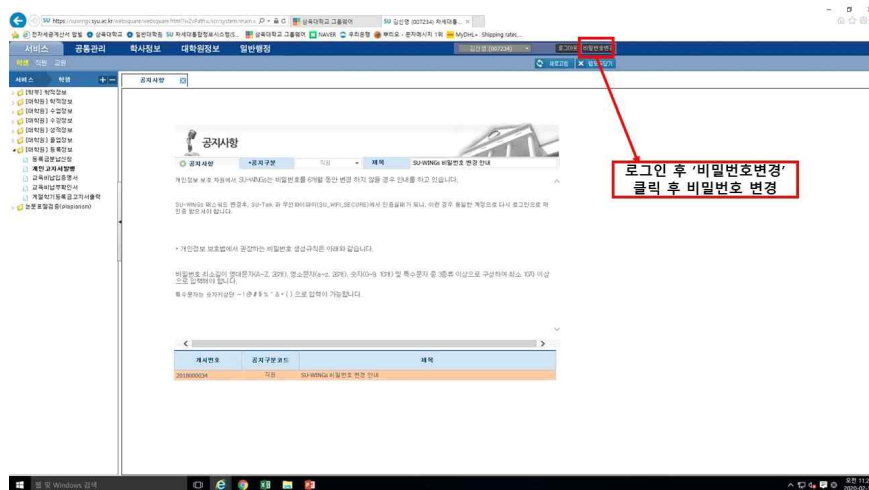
https://suwings.syu.ac.kr/websquare/websquare.html?w2xPath=/sm/system/main.x
SU 김신영 (007234) 차세대통... ×
전자세금계산서 발행 삼육대학교 일반대학원 SU 차세대통합정보시스템드... 삼육대학교 그룹웨어 NAVER 우리은행 뿌리오 - 문자메시지 1위 MyDHL+ Shipping rates...
서비스 공통관리 학사정보 대학원정보 일반행정
학생 직원 교원
김신영 (007234) 로그아웃 비밀번호변경
새로고침 전체닫기
서비스 학생
[학부] 학적정보
[대학원] 학적정보
[대학원] 수업정보
[대학원] 수강정보
[대학원] 성적정보
[대학원] 졸업정보
[대학원] 등록정보
등록금분납신청
개인고지서발행
교육비납입증명서
교육비납부확인서
계절학기등록금고지서출력
논문표절검증(plagiarism)
공지사항
공지사항
공지사항 공지구분 직원 제목 SU-WINGs 비밀번호 변경 안내
개인정보 보호 차원에서 SU-WINGs는 비밀번호를 6개월 동안 변경 하지 않을 경우 안내를 하고 있습니다.
SU-WINGs 패스워드 변경후, SU-Talk 와 무선와이파이(SU_WIFI_SECURE)에서 인증실패가 되나, 이런 경우 동일한 계정으로 다시 로그인으로 하신을 받으셔야 합니다.
* 개인정보 보호법에서 권장하는 비밀번호 생성규칙은 아래와 같습니다.
비밀번호 최소길이 영대문자(A~Z, 26개), 영소문자(a~z, 26개), 숫자(0~9, 10개) 및 특수문자 중 3종류 이상으로 구성하여 최소 10자 이상으로 입력하여 합니다.
특수문자는 숫자키상단 ~ ! @ # $ % ^ & * ( ) 으로 입력이 가능합니다.
게시번호 공지구분코드 제목
2018000234 직원 SU-WINGs 비밀번호 변경 안내
로그인 후 '비밀번호변경' 클릭 후 비밀번호 변경
웹 및 Windows 검색
오전 11:2
2020-02-